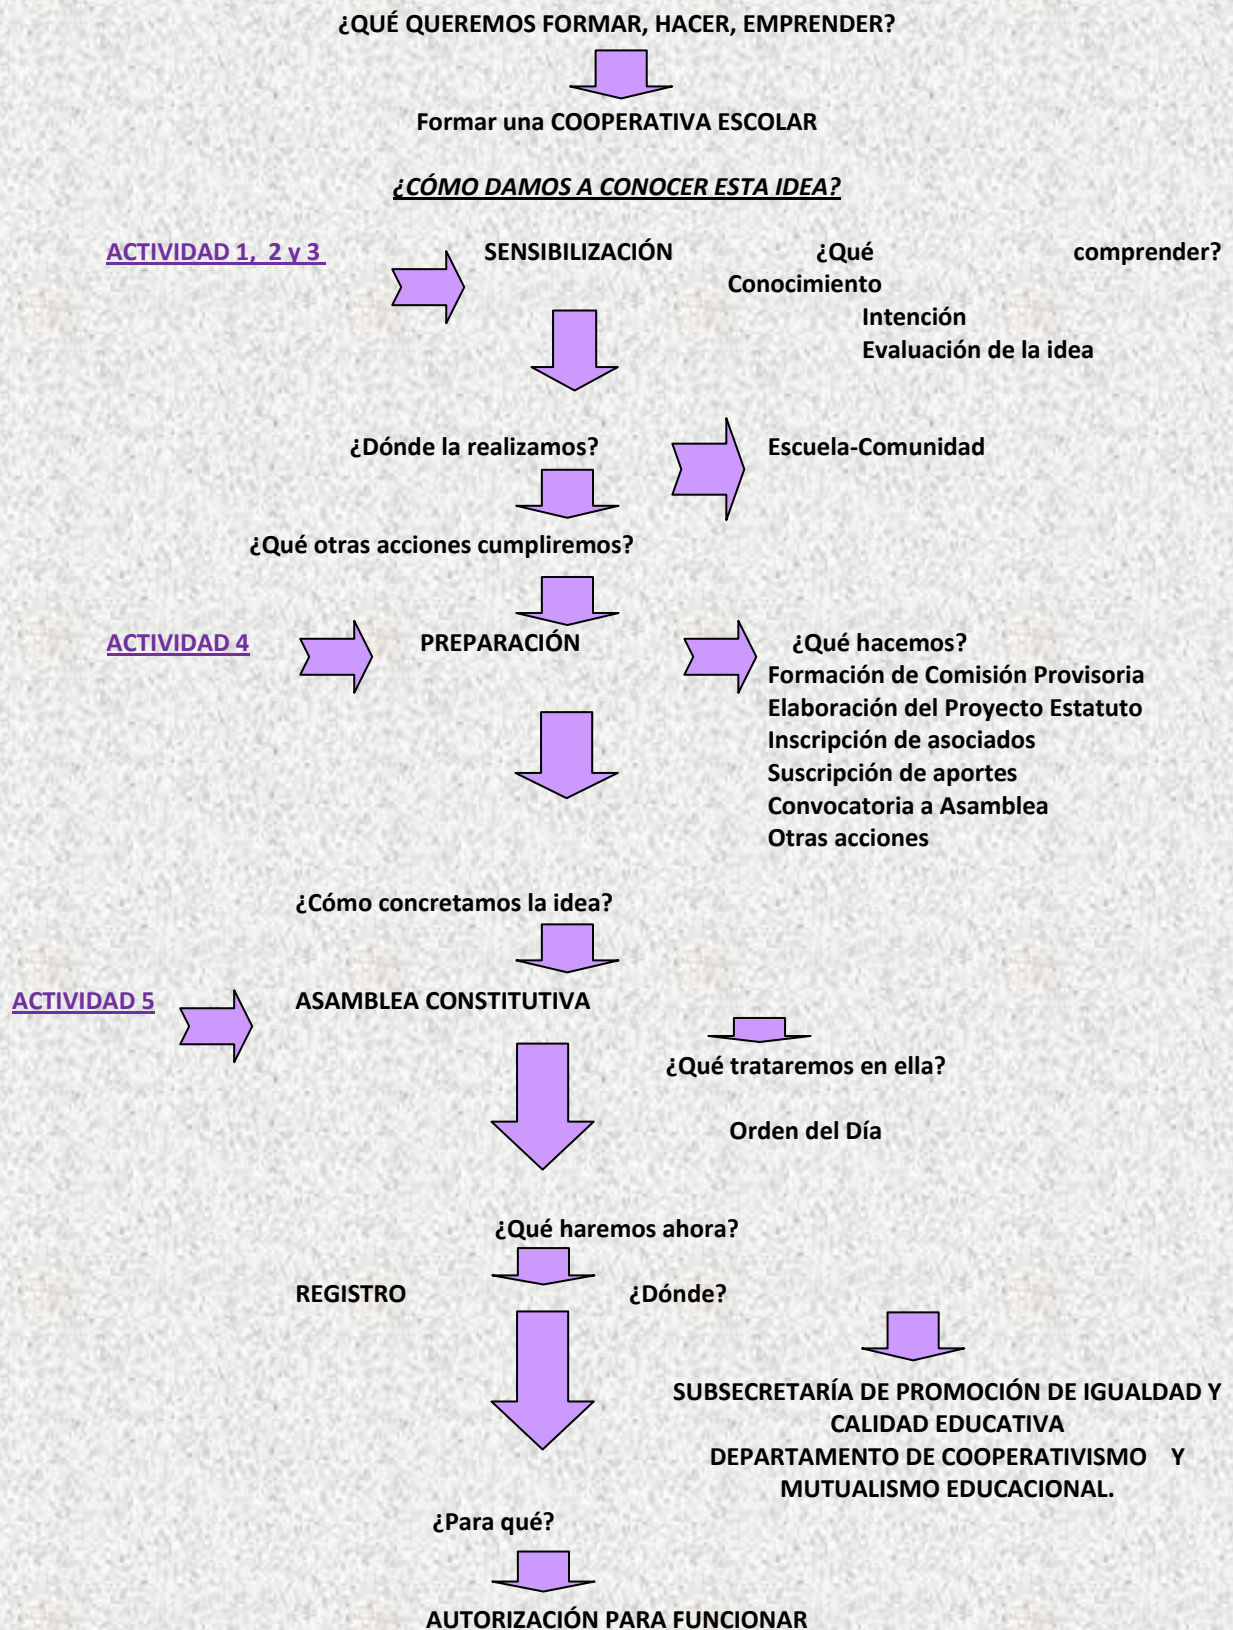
¿QUÉ QUEREMOS FORMAR, HACER, EMPRENDER?

Formar una COOPERATIVA ESCOLAR

¿CÓMO DAMOS A CONOCER ESTA IDEA?

ACTIVIDAD 1, 2 y 3

SENSIBILIZACIÓN

¿Qué comprender?
Conocimiento
Intención
Evaluación de la idea

¿Dónde la realizamos?

Escuela-Comunidad

¿Qué otras acciones cumpliremos?

ACTIVIDAD 4

PREPARACIÓN

¿Qué hacemos?
Formación de Comisión Provisoria
Elaboración del Proyecto Estatuto
Inscripción de asociados
Suscripción de aportes
Convocatoria a Asamblea
Otras acciones

¿Cómo concretamos la idea?

ACTIVIDAD 5

ASAMBLEA CONSTITUTIVA

¿Qué trataremos en ella?

Orden del Día

¿Qué haremos ahora?

REGISTRO

¿Dónde?

SUBSECRETARÍA DE PROMOCIÓN DE IGUALDAD Y CALIDAD EDUCATIVA
DEPARTAMENTO DE COOPERATIVISMO Y MUTUALISMO EDUCACIONAL.

¿Para qué?

AUTORIZACIÓN PARA FUNCIONAR